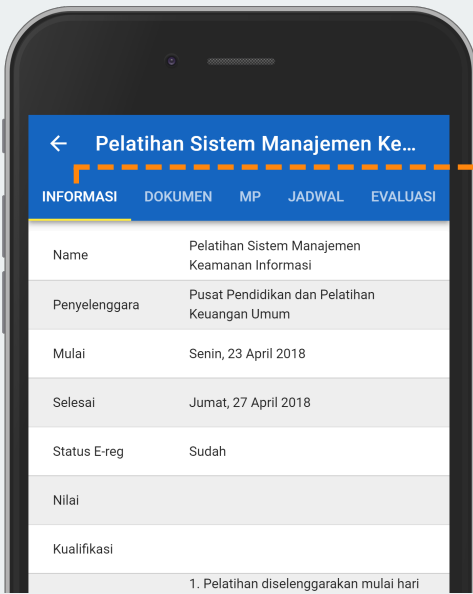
← Pelatihan Sistem Manajemen Ke...

INFORMASI DOKUMEN MP JADWAL EVALUASI

| | |
|---|---|
| Name | Pelatihan Sistem Manajemen Keamanan Informasi |
| Penyelenggara | Pusat Pendidikan dan Pelatihan Keuangan Umum |
| Mulai | Senin, 23 April 2018 |
| Selesai | Jumat, 27 April 2018 |
| Status E-reg | Sudah |
| Nilai | |
| Kualifikasi | |
| | 1. Pelatihan diselenggarakan mulai hari |